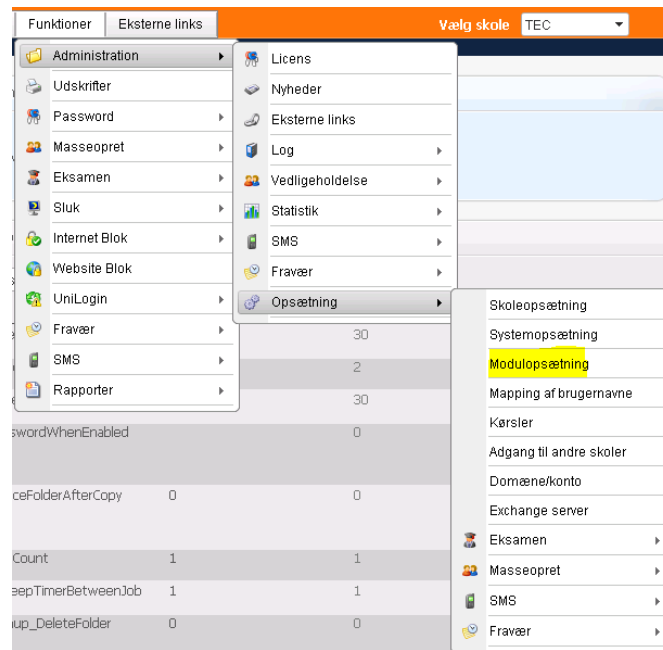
Funktioner
Eksterne links
Vælg skole
TEC

Administration
Udskrifter
Password
Masseopret
Eksamen
Sluk
Internet Blok
Website Blok
UniLogin
Fravær
SMS
Rapporter

Licens
Nyheder
Eksterne links
Log
Vedligeholdelse
Statistik
SMS
Fravær
Opsætning

Skoleopsætning
Systemopsætning
Modulopsætning
Mapping af brugernavne
Kørsler
Adgang til andre skoler
Domæne/konto
Exchange server
Eksamen
Masseopret
SMS
Fravær

30
2
30
swordWhenEnabled 0
ceFolderAfterCopy 0 0
Count 1 1
eepTimerBetweenJob 1 1
up_DeleteFolder 0 0